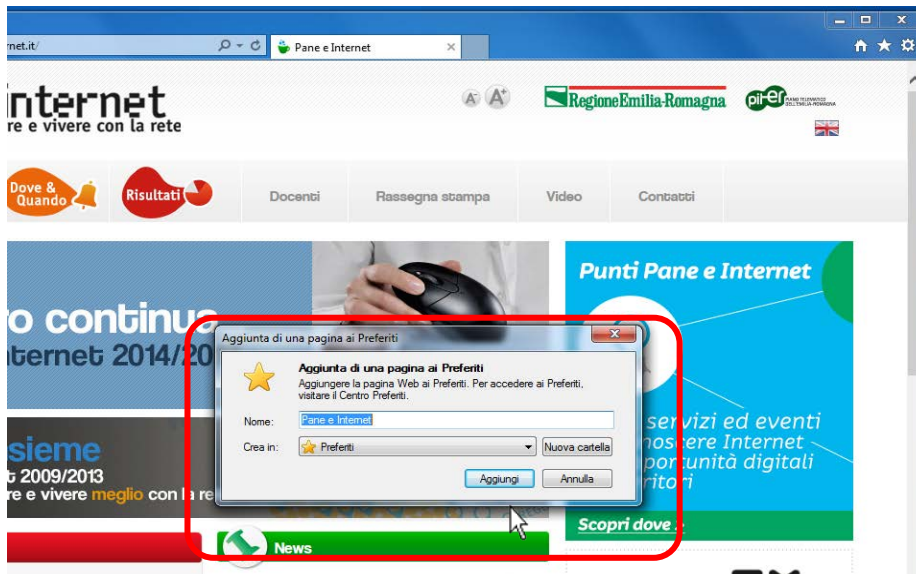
rnet.it/
Pane e Internet

internet
re e vivere con la rete

A A+
RegioneEmilia-Romagna
pi-er

Dove & Quando
Risultati
Docenti
Rassegna stampa
Video
Contatti

o continua
nternet 2014/20
sieme
t 2009/2013
re e vivere meglio con la re

Punti Pane e Internet
servizi ed eventi
noscere Internet
portunità digitali
ritori
Scopri dove

News

Aggiunta di una pagina ai Preferiti
Aggiunta di una pagina ai Preferiti
Aggiungere la pagina Web ai Preferiti. Per accedere ai Preferiti, visitare il Centro Preferiti.
Nome: Pane e Internet
Crea in: Preferiti
Nuova cartella
Aggiungi
Annulla